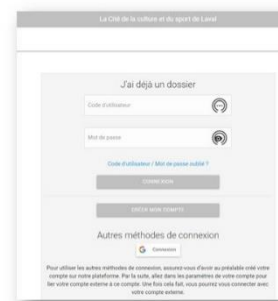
La Cité de la culture et du sport de Laval

J'ai déjà un dossier

Code d'utilisateur

Mot de passe

Code d'utilisateur / Mot de passe oublié ?

CONNEXION

CRÉER MON COMPTE

Autres méthodes de connexion

Connexion

Pour utiliser les autres méthodes de connexion, assurez-vous d'avoir au préalable créé votre compte sur notre plateforme. Par la suite, allez dans les paramètres de votre compte pour lier votre compte externe à ce compte. Une fois cela fait, vous pourrez vous connecter avec votre compte externe.